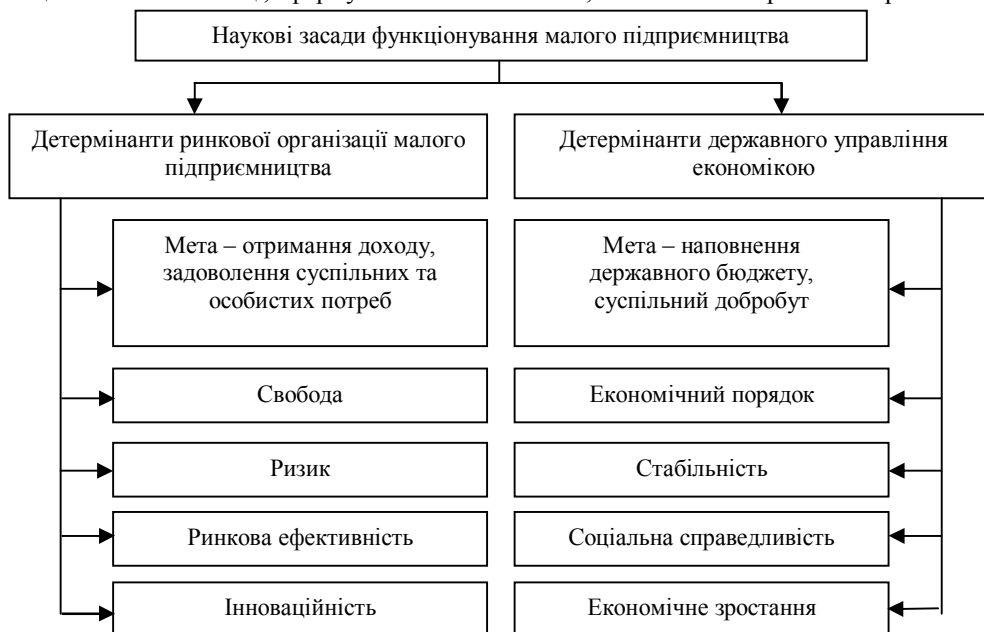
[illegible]

Наукові засади функціонування малого підприємництва

Детермінанти ринкової організації малого підприємництва

Детермінанти державного управління економікою

Мета – отримання доходу, задоволення суспільних та особистих потреб

Мета – наповнення державного бюджету, суспільний добробут

Свобода

Економічний порядок

Ризик

Стабільність

Ринкова ефективність

Соціальна справедливість

Інноваційність

Економічне зростання